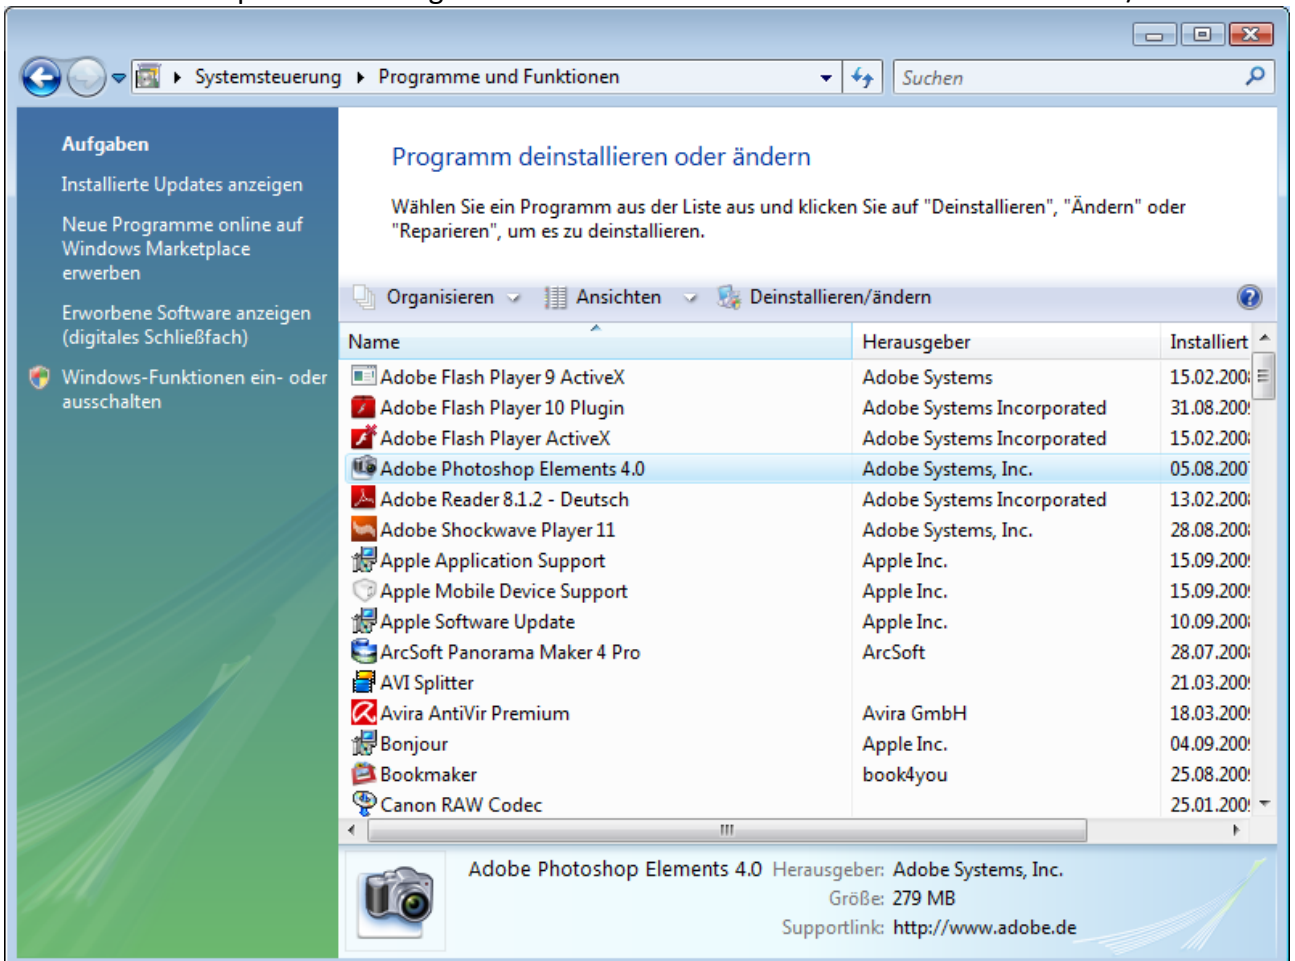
Systemsteuerung ▸ Programme und Funktionen

Suchen

Aufgaben

Installierte Updates anzeigen

Neue Programme online auf Windows Marketplace erwerben

Erworbene Software anzeigen (digitales Schließfach)

Windows-Funktionen ein- oder ausschalten

Programm deinstallieren oder ändern

Wählen Sie ein Programm aus der Liste aus und klicken Sie auf "Deinstallieren", "Ändern" oder "Reparieren", um es zu deinstallieren.

Organisieren Ansichten Deinstallieren/ändern

| Name | Herausgeber | Installiert |
|---|---|---|
| Adobe Flash Player 9 ActiveX | Adobe Systems | 15.02.200 |
| Adobe Flash Player 10 Plugin | Adobe Systems Incorporated | 31.08.200 |
| Adobe Flash Player ActiveX | Adobe Systems Incorporated | 15.02.200 |
| Adobe Photoshop Elements 4.0 | Adobe Systems, Inc. | 05.08.200 |
| Adobe Reader 8.1.2 - Deutsch | Adobe Systems Incorporated | 13.02.200 |
| Adobe Shockwave Player 11 | Adobe Systems, Inc. | 28.08.200 |
| Apple Application Support | Apple Inc. | 15.09.200 |
| Apple Mobile Device Support | Apple Inc. | 15.09.200 |
| Apple Software Update | Apple Inc. | 10.09.200 |
| ArcSoft Panorama Maker 4 Pro | ArcSoft | 28.07.200 |
| AVI Splitter | | 21.03.200 |
| Avira AntiVir Premium | Avira GmbH | 18.03.200 |
| Bonjour | Apple Inc. | 04.09.200 |
| Bookmaker | book4you | 25.08.200 |
| Canon RAW Codec | | 25.01.200 |

Adobe Photoshop Elements 4.0 Herausgeber: Adobe Systems, Inc.
Größe: 279 MB
Supportlink: http://www.adobe.de